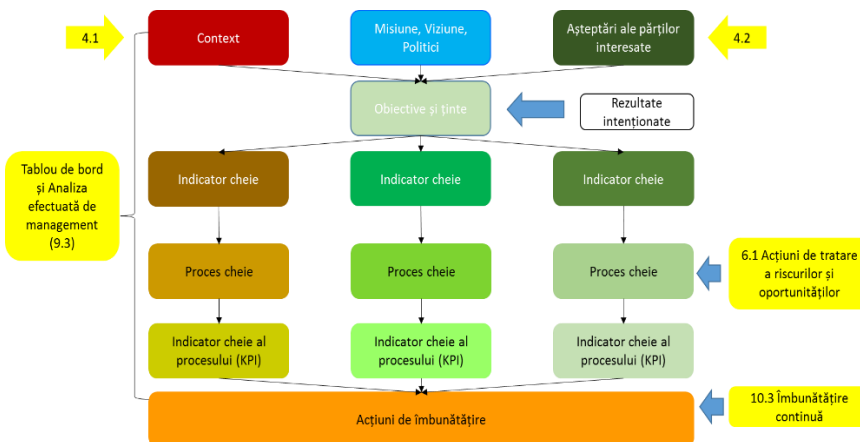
4.1

Context

Misiune, Viziune, Politici

Așteptări ale părților interesate

4.2

Obiective și ținte

Rezultate intenționate

Tablou de bord și Analiza efectuată de management (9.3)

Indicator cheie

Indicator cheie

Indicator cheie

Proces cheie

Proces cheie

Proces cheie

6.1 Acțiuni de tratare a riscurilor și oportunităților

Indicator cheie al procesului (KPI)

Indicator cheie al procesului (KPI)

Indicator cheie al procesului (KPI)

Acțiuni de îmbunătățire

10.3 Îmbunătățire continuă